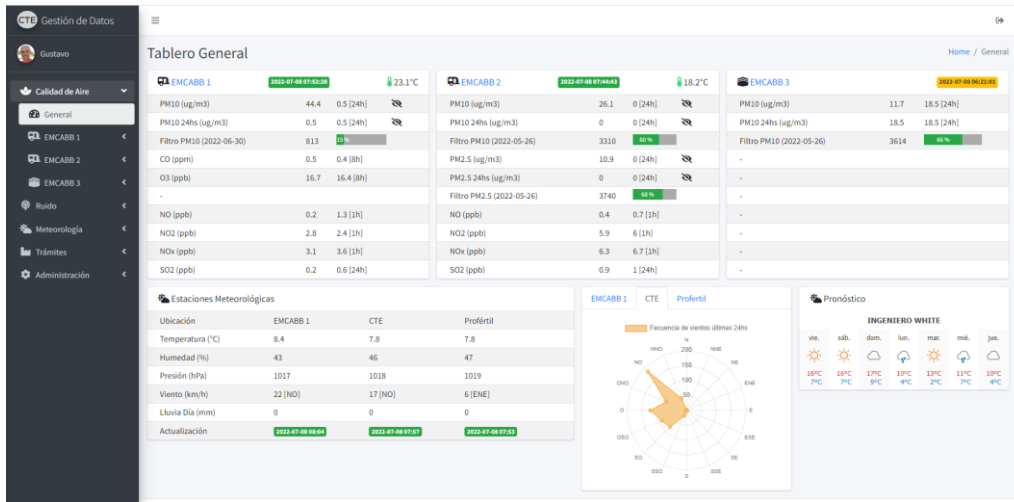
CTE Gestión de Datos

Gustavo

Calidad de Aire
General
EMCABB 1
EMCABB 2
EMCABB 3
Ruido
Meteorología
Trámites
Administración

Tablero General

Home / General

EMCABB 1 2022-07-08 07:52:20 23.1°C

| | | |
|---|---|---|
| PM10 (ug/m3) | 44.4 | 0.5 [24h] |
| PM10 24hs (ug/m3) | 0.5 | 0.5 [24h] |
| Filtro PM10 (2022-06-30) | 813 | 15 % |
| CO (ppm) | 0.5 | 0.4 [8h] |
| O3 (ppb) | 16.7 | 16.4 [8h] |
| - | | |
| NO (ppb) | 0.2 | 1.3 [1h] |
| NO2 (ppb) | 2.8 | 2.4 [1h] |
| NOx (ppb) | 3.1 | 3.6 [1h] |
| SO2 (ppb) | 0.2 | 0.6 [24h] |

EMCABB 2 2022-07-08 07:44:43 18.2°C

| | | |
|---|---|---|
| PM10 (ug/m3) | 26.1 | 0 [24h] |
| PM10 24hs (ug/m3) | 0 | 0 [24h] |
| Filtro PM10 (2022-05-26) | 3310 | 60 % |
| PM2.5 (ug/m3) | 10.9 | 0 [24h] |
| PM2.5 24hs (ug/m3) | 0 | 0 [24h] |
| Filtro PM2.5 (2022-05-26) | 3740 | 68 % |
| NO (ppb) | 0.4 | 0.7 [1h] |
| NO2 (ppb) | 5.9 | 6 [1h] |
| NOx (ppb) | 6.3 | 6.7 [1h] |
| SO2 (ppb) | 0.9 | 1 [24h] |

EMCABB 3 2022-07-08 06:21:01

| | | |
|---|---|---|
| PM10 (ug/m3) | 11.7 | 18.5 [24h] |
| PM10 24hs (ug/m3) | 18.5 | 18.5 [24h] |
| Filtro PM10 (2022-05-26) | 3614 | 66 % |
| - | | |
| - | | |
| - | | |
| - | | |
| - | | |
| - | | |
| - | | |

Estaciones Meteorológicas

| Ubicación | EMCABB 1 | CTE | Profértil |
|---|---|---|---|
| Temperatura (°C) | 8.4 | 7.8 | 7.8 |
| Humedad (%) | 43 | 46 | 47 |
| Presión (hPa) | 1017 | 1018 | 1019 |
| Viento (km/h) | 22 [NO] | 17 [NO] | 6 [ENE] |
| Lluvia Día (mm) | 0 | 0 | 0 |
| Actualización | 2022-07-08 08:04 | 2022-07-08 07:57 | 2022-07-08 07:53 |

EMCABB 1 CTE Profertil

Frecuencia de vientos últimas 24hs
N NNE NE ENE E ESE SE SSE S SSO SO OSO O ONO NO NNO
200 150 100 50

Pronóstico

INGENIERO WHITE

| vie. | sáb. | dom. | lun. | mar. | mié. | jue. |
|---|---|---|---|---|---|---|
| 10°C 7°C | 16°C 7°C | 17°C 9°C | 10°C 4°C | 13°C 2°C | 11°C 7°C | 10°C 4°C |